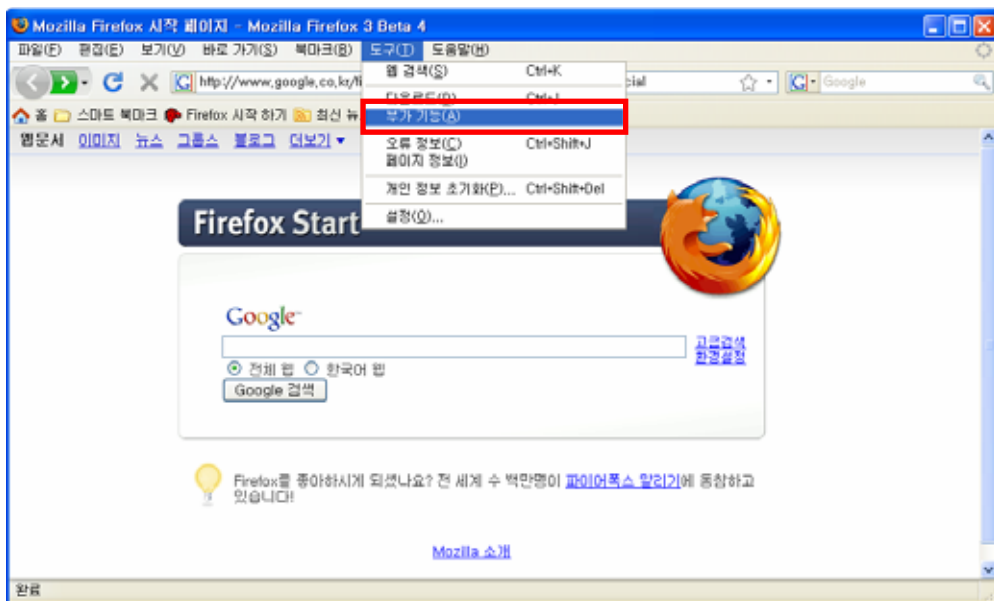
Mozilla Firefox 시작 페이지 - Mozilla Firefox 3 Beta 4

파일(F) 편집(E) 보기(V) 바로 가기(G) 북마크(B) 도구(T) 도움말(H)

http://www.google.co.kr/fi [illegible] cial

Google

홈 스마트 북마크 Firefox 시작 하기 최신 뉴 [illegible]

웹문서 이미지 뉴스 그룹스 블로그 더보기 ▾

웹 검색(S) Ctrl+K
다운로드(D) Ctrl+J
부가 기능(A)
오류 정보(C) Ctrl+Shift+J
페이지 정보(I)
개인 정보 초기화(P)... Ctrl+Shift+Del
설정(O)...

Firefox Start

Google

고급검색
환경설정

전체 웹 한국어 웹

Google 검색

Firefox를 좋아하시게 되셨나요? 전 세계 수 백만명이 파이어폭스 알리기에 동참하고 있습니다!

Mozilla 소개

완료